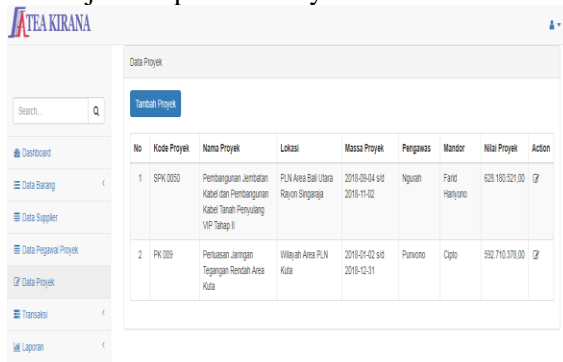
ATEA KIRANA

Data Proyek

Search...

Dashboard

Data Barang

Data Supplier

Data Pegawai Proyek

Data Proyek

Transaksi

Laporan

Tambah Proyek

| No | Kode Proyek | Nama Proyek | Lokasi | Massa Proyek | Pengawas | Mandor | Nilai Proyek | Action |
|---|---|---|---|---|---|---|---|---|
| 1 | SPK 0050 | Pembangunan Jembatan Kabel dan Pembangunan Kabel Tanah Penyulang VIP Tahap II | PLN Area Bali Utara Rayon Singaraja | 2018-09-04 s/d 2018-11-02 | Ngurah | Farid Hariyono | 628.180.521,00 | |
| 2 | PK 009 | Perluasan Jaringan Tegangan Rendah Area Kuta | Wilayah Area PLN Kuta | 2018-01-02 s/d 2018-12-31 | Purwono | Cipto | 592.710.378,00 | |